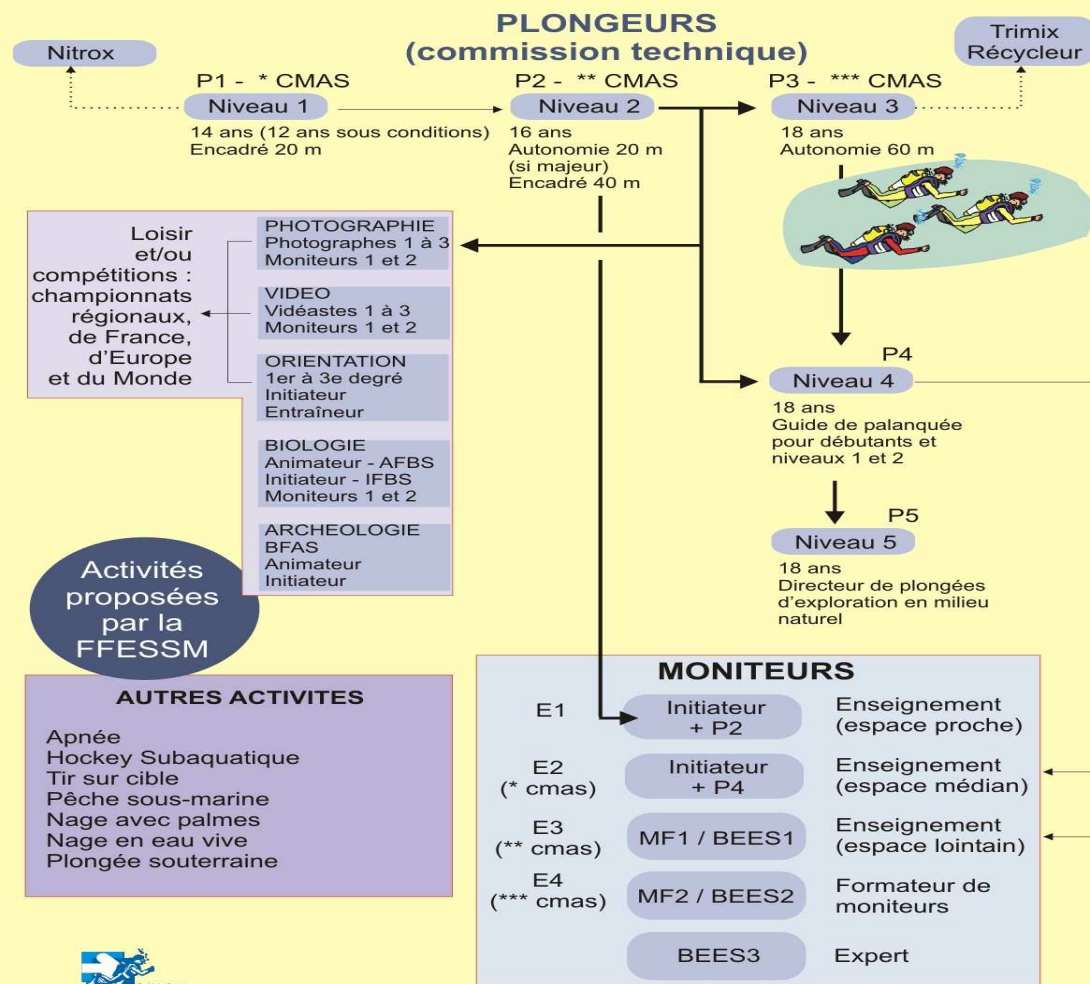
PLONGEURS
(commission technique)

Nitrox

Trimix
Récycleur

P1 - * CMAS
Niveau 1
14 ans (12 ans sous conditions)
Encadré 20 m

P2 - ** CMAS
Niveau 2
16 ans
Autonomie 20 m
(si majeur)
Encadré 40 m

P3 - *** CMAS
Niveau 3
18 ans
Autonomie 60 m

Loisir
et/ou
compétitions :
championnats
régionaux,
de France,
d'Europe
et du Monde

PHOTOGRAPHIE
Photographes 1 à 3
Moniteurs 1 et 2

VIDEO
Vidéastes 1 à 3
Moniteurs 1 et 2

ORIENTATION
1er à 3e degré
Initiateur
Entraîneur

BIOLOGIE
Animateur - AFBS
Initiateur - IFBS
Moniteurs 1 et 2

ARCHEOLOGIE
BFAS
Animateur
Initiateur

P4
Niveau 4
18 ans
Guide de palanquée
pour débutants et
niveaux 1 et 2

P5
Niveau 5
18 ans
Directeur de plongées
d'exploration en milieu
naturel

Activités
proposées
par la
FFESSM

AUTRES ACTIVITES
Apnée
Hockey Subaquatique
Tir sur cible
Pêche sous-marine
Nage avec palmes
Nage en eau vive
Plongée souterraine

MONITEURS

| | | |
|---|---|---|
| E1 | Initiateur + P2 | Enseignement (espace proche) |
| E2 (* cmas) | Initiateur + P4 | Enseignement (espace médian) |
| E3 (** cmas) | MF1 / BEES1 | Enseignement (espace lointain) |
| E4 (*** cmas) | MF2 / BEES2 | Formateur de moniteurs |
| | BEES3 | Expert |